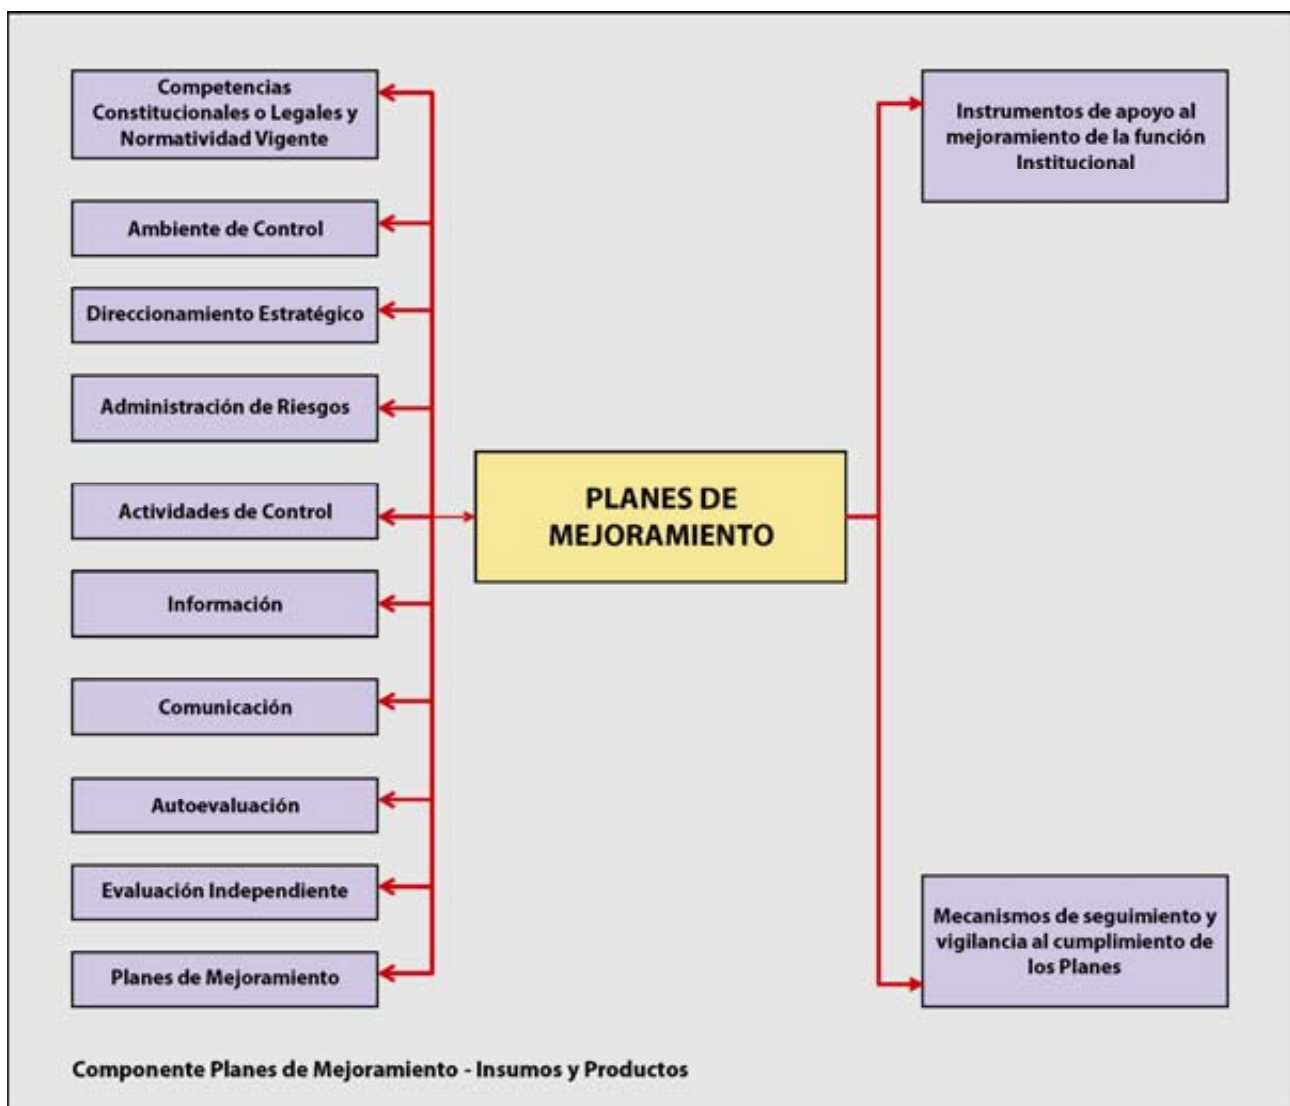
Competencias Constitucionales o Legales y Normatividad Vigente

Ambiente de Control

Direccionamiento Estratégico

Administración de Riesgos

Actividades de Control

Información

Comunicación

Autoevaluación

Evaluación Independiente

Planes de Mejoramiento

PLANES DE MEJORAMIENTO

Instrumentos de apoyo al mejoramiento de la función Institucional

Mecanismos de seguimiento y vigilancia al cumplimiento de los Planes

Componente Planes de Mejoramiento - Insumos y Productos